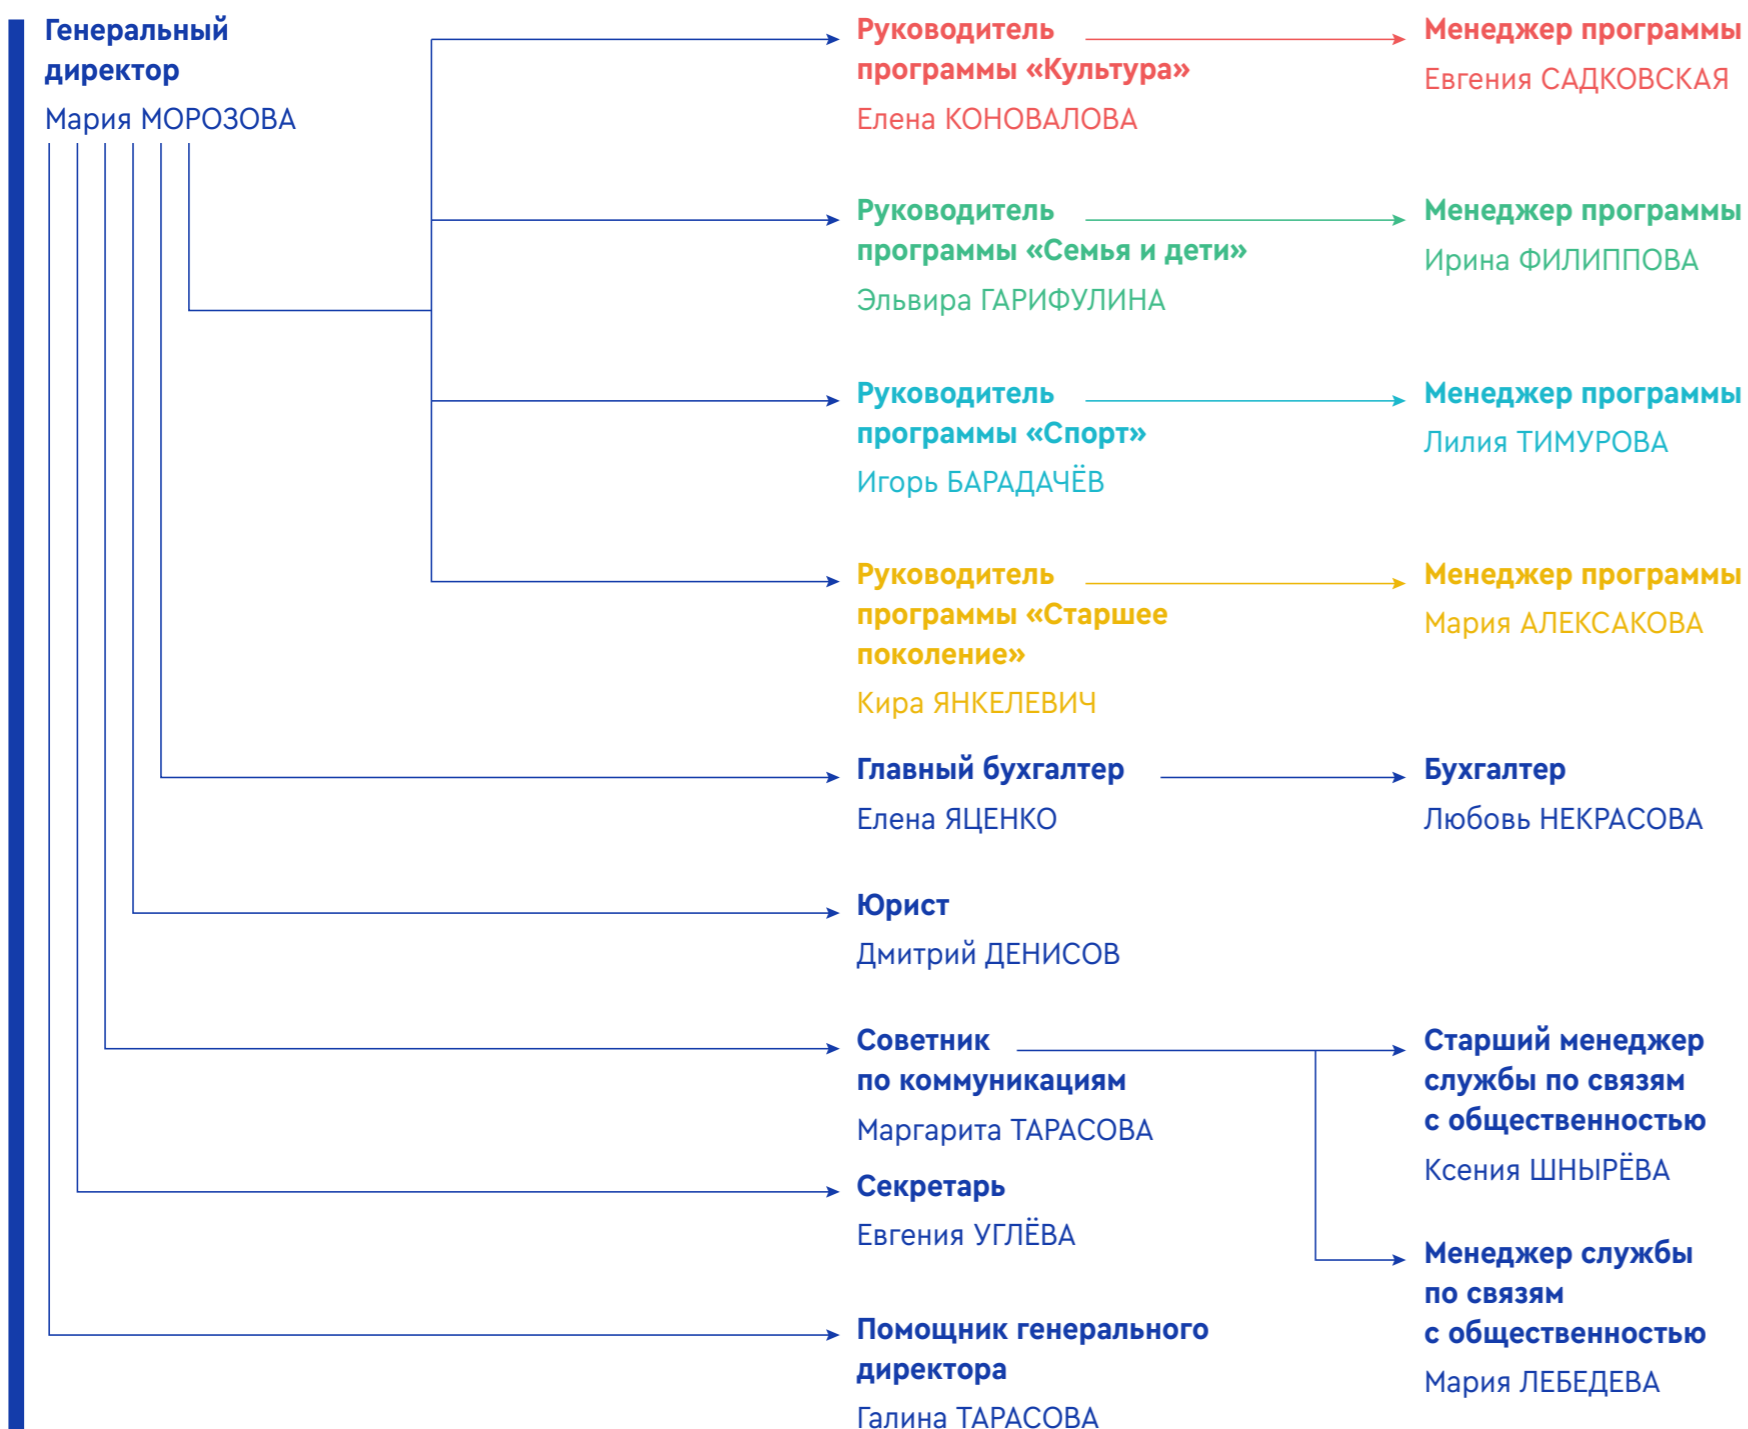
Генеральный директор
Мария МОРОЗОВА

Руководитель программы «Культура»
Елена КОНОВАЛОВА

Менеджер программы
Евгения САДКОВСКАЯ

Руководитель программы «Семья и дети»
Эльвира ГАРИФУЛИНА

Менеджер программы
Ирина ФИЛИППОВА

Руководитель программы «Спорт»
Игорь БАРАДАЧЁВ

Менеджер программы
Лилия ТИМУРОВА

Руководитель программы «Старшее поколение»
Кира ЯНКЕЛЕВИЧ

Менеджер программы
Мария АЛЕКСАКОВА

Главный бухгалтер
Елена ЯЦЕНКО

Бухгалтер
Любовь НЕКРАСОВА

Юрист
Дмитрий ДЕНИСОВ

Советник по коммуникациям
Маргарита ТАРАСОВА

Старший менеджер службы по связям с общественностью
Ксения ШНЫРЁВА

Секретарь
Евгения УГЛЁВА

Менеджер службы по связям с общественностью
Мария ЛЕБЕДЕВА

Помощник генерального директора
Галина ТАРАСОВА